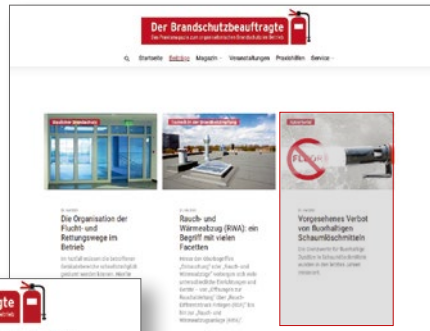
Der Brandschutzbeauftragte

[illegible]

Startseite Beiträge Magazin Veranstaltungen Praxishilfen Service

Baulicher Brandschutz

Die Organisation der Flucht- und Rettungswege im Betrieb

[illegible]

Technik in der Brandschutzplanung

Rauch- und Wärmeabzug (RWA): ein Begriff mit vielen Facetten

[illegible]

Aktuelles

Vorgesehenes Verbot von fluorhaltigen Schaumlöschmitteln

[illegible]

FLUOR

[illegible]